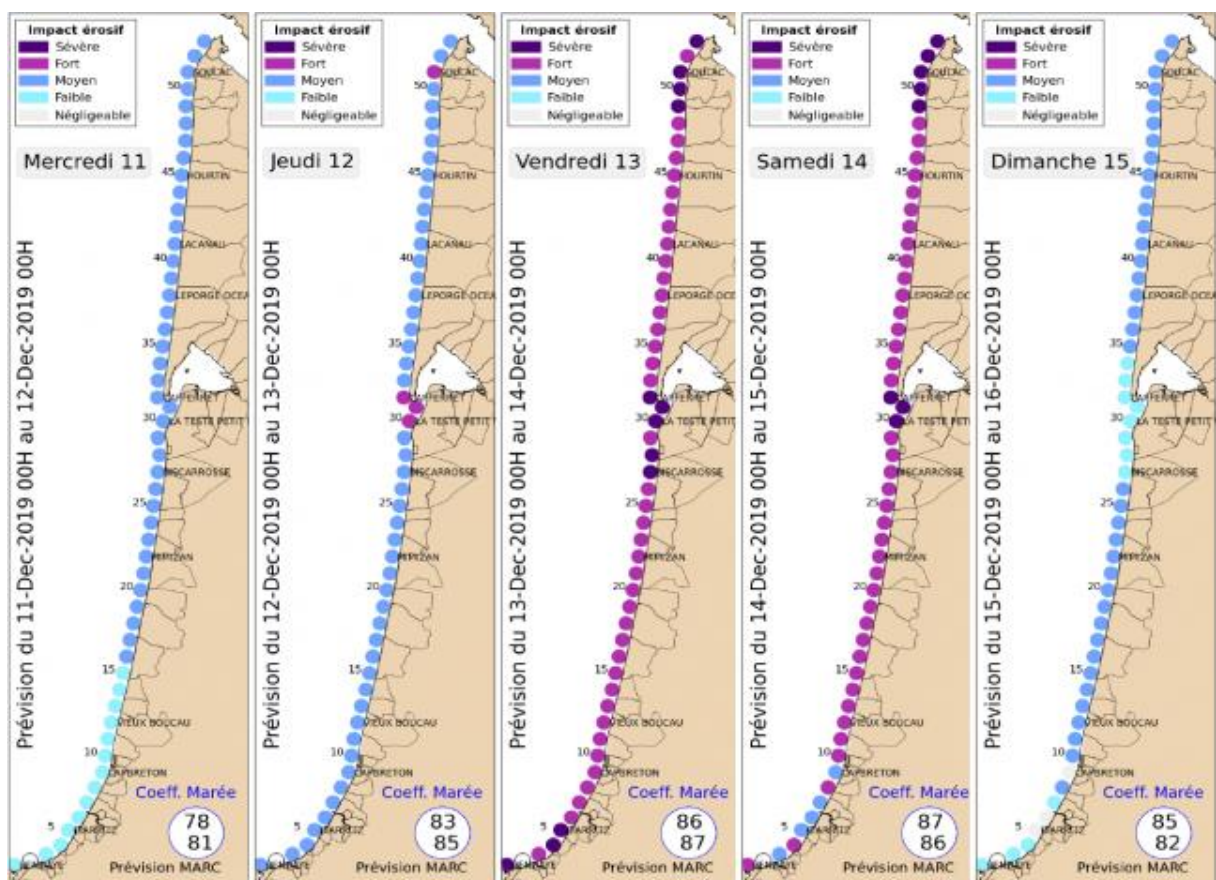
Impact érosif
Sévère
Fort
Moyen
Faible
Négligeable

Mercredi 11

Prévision du 11-Dec-2019 00H au 12-Dec-2019 00H

50
SOULAC
45
HOURTIN
40
LACANAU
LEPORGE OCEA
35
30
CAP FERRET
LA TESTE PETIT
BISCARROSSE
25
MIMIZAN
20
15
VIEUX BOUCAU
10
CAPBRETON
5
BIARRITZ
HENDAYE

Coeff. Marée
78
81
Prévision MARC

Impact érosif
Sévère
Fort
Moyen
Faible
Négligeable

Jeudi 12

Prévision du 12-Dec-2019 00H au 13-Dec-2019 00H

50
SOULAC
45
HOURTIN
40
LACANAU
LEPORGE OCEA
35
30
CAP FERRET
LA TESTE PETIT
BISCARROSSE
25
MIMIZAN
20
15
VIEUX BOUCAU
10
CAPBRETON
5
BIARRITZ

Coeff. Marée
83
85
Prévision MARC

Impact érosif
Sévère
Fort
Moyen
Faible
Négligeable

Vendredi 13

Prévision du 13-Dec-2019 00H au 14-Dec-2019 00H

50
SOULAC
45
HOURTIN
40
LACANAU
LEPORGE OC
35
30
CAP FERRET
LA TESTE PETIT
BISCARROSSE
25
MIMIZAN
20
15
VIEUX BOUCAU
10
CAPBRETON
5
BIARRITZ

Coeff. Marée
86
87
Prévision MARC

Impact érosif
Sévère
Fort
Moyen
Faible
Négligeable

Samedi 14

Prévision du 14-Dec-2019 00H au 15-Dec-2019 00H

50
SOULAC
45
HOURTIN
40
LACANAU
LEPORGE OC
35
30
CAP FERRET
LA TESTE PETI
BISCARROSSE
25
MIMIZAN
20
15
VIEUX BOUCAU
10
CAPBRETON
5
BIARRITZ

Coeff. Marée
87
86
Prévision MARC

Impact érosif
Sévère
Fort
Moyen
Faible
Négligeable

Dimanche 15

Prévision du 15-Dec-2019 00H au 16-Dec-2019 00H

50
SOULAC
45
HOURTIN
40
LACANAU
LEPORGE OCEA
35
30
CAP FERRET
LA TESTE PETIT
BISCARROSSE
25
MIMIZAN
20
15
VIEUX BOUCAU
10
CAPBRETON
5
BIARRITZ
HENDAYE

Coeff. Marée
85
82
Prévision MARC